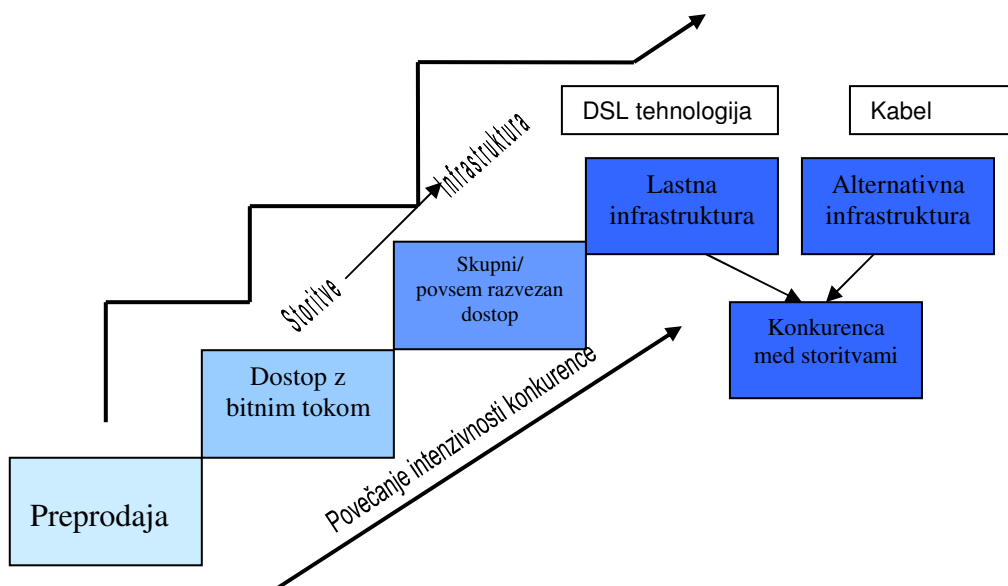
DSL tehnologija

Kabel

Infrastruktura

Storitve

Lastna infrastruktura

Alternativna infrastruktura

Skupni/ povsem razvezan dostop

Konkurenca med storitvami

Dostop z bitnim tokom

Povečanje intenzivnosti konkurence

Preprodaja